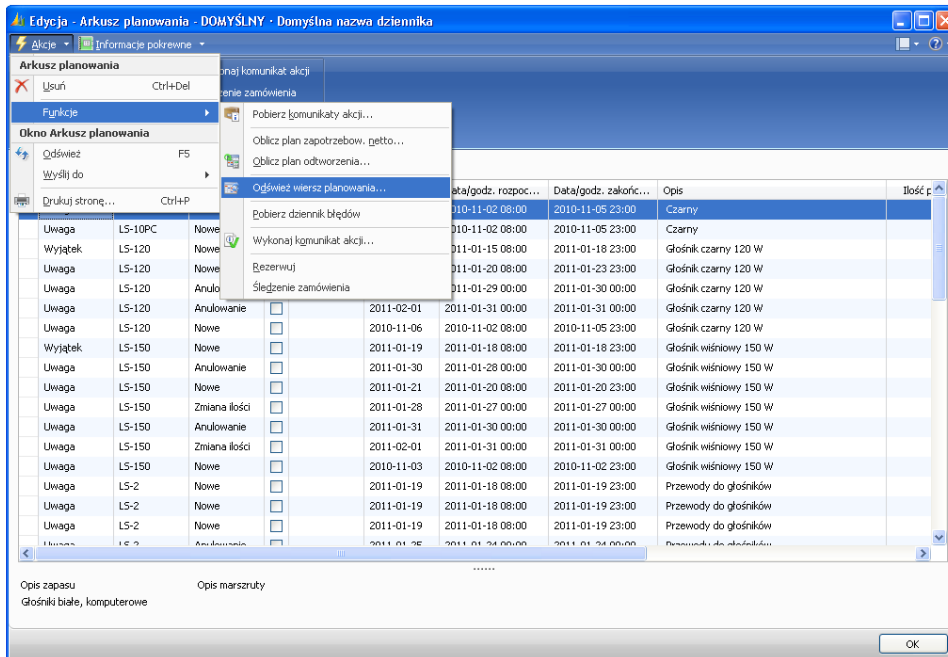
Edycja - Arkusz planowania - DOMYŚLNY · Domyślna nazwa dziennika

Akcje ▾ Informacje pokrewne ▾

Arkusz planowania
Usuń Ctrl+Del
Funkcje
Okno Arkusz planowania
Odśwież F5
Wyślij do
Drukuj stronę... Ctrl+P

Pobierz komunikaty akcji...
Oblicz plan zapotrzebow. netto...
Oblicz plan odtworzenia...
Odśwież wiersz planowania...
Pobierz dziennik błędów
Wykonaj komunikat akcji...
Rezerwuj
Śledzenie zamówienia

onaj komunikat akcji
enie zamówienia

| | | | | | | Data/godz. rozpoc... | Data/godz. zakońc... | Opis | Ilość p |
|---|---|---|---|---|---|---|---|---|---|
| | | | | | | 2010-11-02 08:00 | 2010-11-05 23:00 | Czarny | |
| Uwaga | LS-10PC | Nowe | | | | 2010-11-02 08:00 | 2010-11-05 23:00 | Czarny | |
| Wyjątek | LS-120 | Nowe | | | | 2011-01-15 08:00 | 2011-01-18 23:00 | Głośnik czarny 120 W | |
| Uwaga | LS-120 | Nowe | | | | 2011-01-20 08:00 | 2011-01-23 23:00 | Głośnik czarny 120 W | |
| Uwaga | LS-120 | Anulo | | | | 2011-01-29 00:00 | 2011-01-30 00:00 | Głośnik czarny 120 W | |
| Uwaga | LS-120 | Anulowanie | ☐ | | 2011-02-01 | 2011-01-31 00:00 | 2011-01-31 00:00 | Głośnik czarny 120 W | |
| Uwaga | LS-120 | Nowe | ☐ | | 2010-11-06 | 2010-11-02 08:00 | 2010-11-05 23:00 | Głośnik czarny 120 W | |
| Wyjątek | LS-150 | Nowe | ☐ | | 2011-01-19 | 2011-01-18 08:00 | 2011-01-18 23:00 | Głośnik wiśniowy 150 W | |
| Uwaga | LS-150 | Anulowanie | ☐ | | 2011-01-30 | 2011-01-28 00:00 | 2011-01-30 00:00 | Głośnik wiśniowy 150 W | |
| Uwaga | LS-150 | Nowe | ☐ | | 2011-01-21 | 2011-01-20 08:00 | 2011-01-20 23:00 | Głośnik wiśniowy 150 W | |
| Uwaga | LS-150 | Zmiana ilości | ☐ | | 2011-01-28 | 2011-01-27 00:00 | 2011-01-27 00:00 | Głośnik wiśniowy 150 W | |
| Uwaga | LS-150 | Anulowanie | ☐ | | 2011-01-31 | 2011-01-30 00:00 | 2011-01-30 00:00 | Głośnik wiśniowy 150 W | |
| Uwaga | LS-150 | Zmiana ilości | ☐ | | 2011-02-01 | 2011-01-31 00:00 | 2011-01-31 00:00 | Głośnik wiśniowy 150 W | |
| Uwaga | LS-150 | Nowe | ☐ | | 2010-11-03 | 2010-11-02 08:00 | 2010-11-02 23:00 | Głośnik wiśniowy 150 W | |
| Uwaga | LS-2 | Nowe | ☐ | | 2011-01-19 | 2011-01-18 08:00 | 2011-01-19 23:00 | Przewody do głośników | |
| Uwaga | LS-2 | Nowe | ☐ | | 2011-01-19 | 2011-01-18 08:00 | 2011-01-19 23:00 | Przewody do głośników | |
| Uwaga | LS-2 | Nowe | ☐ | | 2011-01-19 | 2011-01-18 08:00 | 2011-01-19 23:00 | Przewody do głośników | |
| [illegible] | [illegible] | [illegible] | | | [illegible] | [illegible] | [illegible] | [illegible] | |

Opis zapasu
Głośniki białe, komputerowe

Opis marszruty

OK